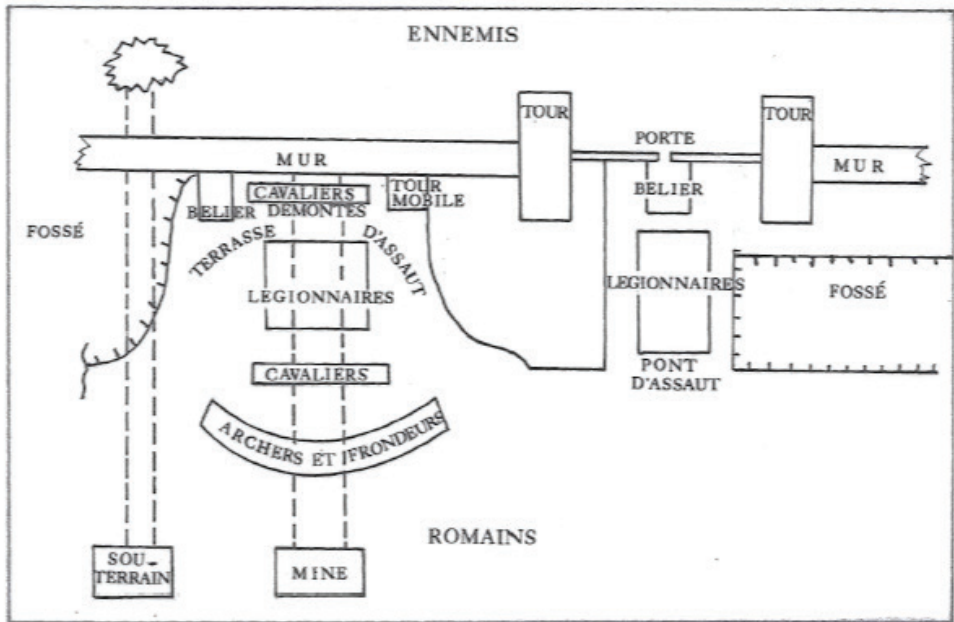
ENNEMIS

TOUR

PORTE

TOUR

MUR

MUR

BELIER

CAVALIERS DEMONTES

TOUR MOBILE

BELIER

FOSSÉ

TERRASSE D'ASSAUT

LEGIONNAIRES

LEGIONNAIRES

FOSSÉ

PONT D'ASSAUT

CAVALIERS

ARCHERS ET FRONDEURS

ROMAINS

SOU-TERRAIN

MINE